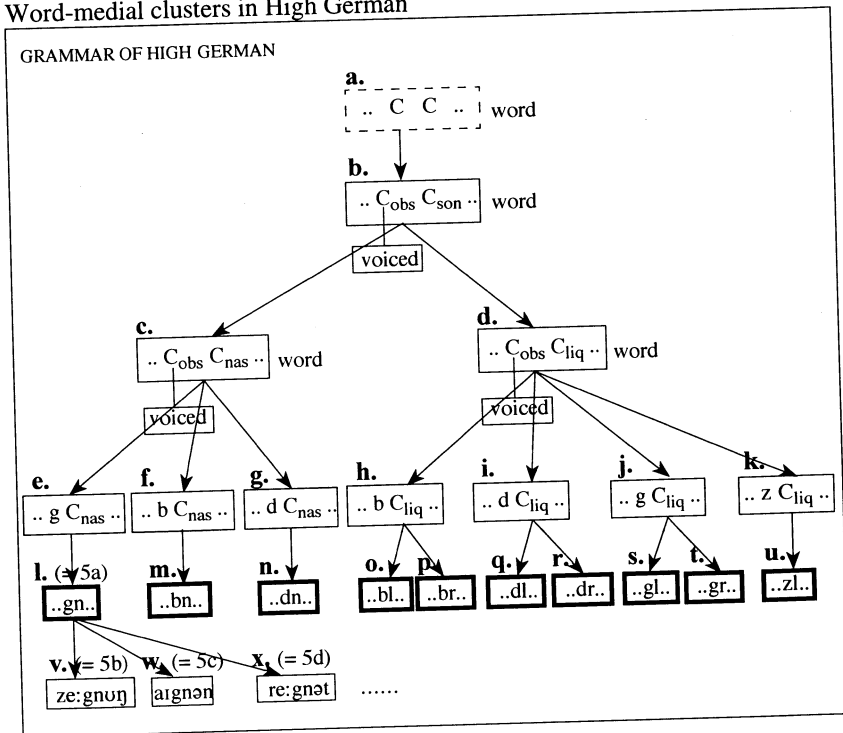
Word-medial clusters in High German

GRAMMAR OF HIGH GERMAN

a. .. C C .. word

b. .. $C_{obs}$ $C_{son}$ .. word

voiced

c. .. $C_{obs}$ $C_{nas}$ .. word

d. .. $C_{obs}$ $C_{liq}$ .. word

voiced

voiced

e. .. g $C_{nas}$ ..

f. .. b $C_{nas}$ ..

g. .. d $C_{nas}$ ..

h. .. b $C_{liq}$ ..

i. .. d $C_{liq}$ ..

j. .. g $C_{liq}$ ..

k. .. z $C_{liq}$ ..

l. (= 5a) ..gn..

m. ..bn..

n. ..dn..

o. ..bl..

p. ..br..

q. ..dl..

r. ..dr..

s. ..gl..

t. ..gr..

u. ..zl..

v. (= 5b) ze:gnʊŋ

w. (= 5c) aɪgnən

x. (= 5d) re:gnət

......